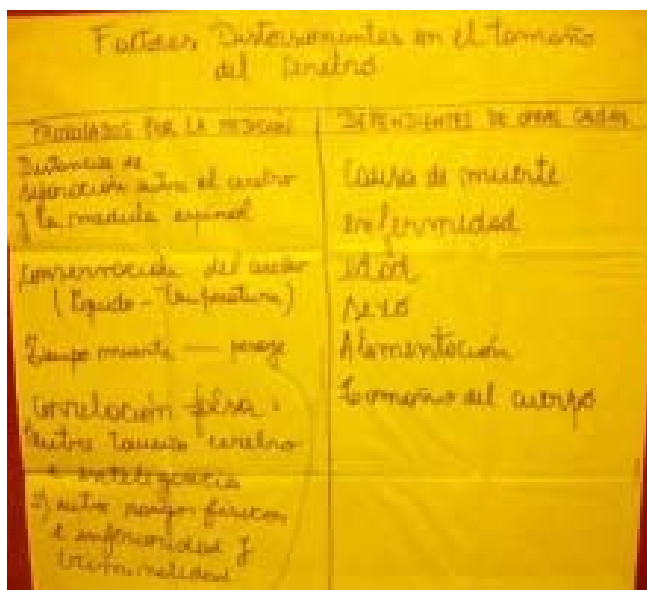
Factores Determinantes en el tamaño del cerebro

| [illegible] POR LA MEDICION | DEPENDIENTES DE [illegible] |
|---|---|
| Distancia de separación entre el cerebro y la medula espinal | Causa de muerte |
| | enfermidad |
| Conservación del cerebro (liquido - temperatura) | edad |
| | sexo |
| Tiempo muerte — pesaje | Alimentación |
| Correlación falsa: entre tamaño cerebro e inteligencia | tamaño del cuerpo |
| 2) entre rasgos físicos, enfermedades y criminalidad | |